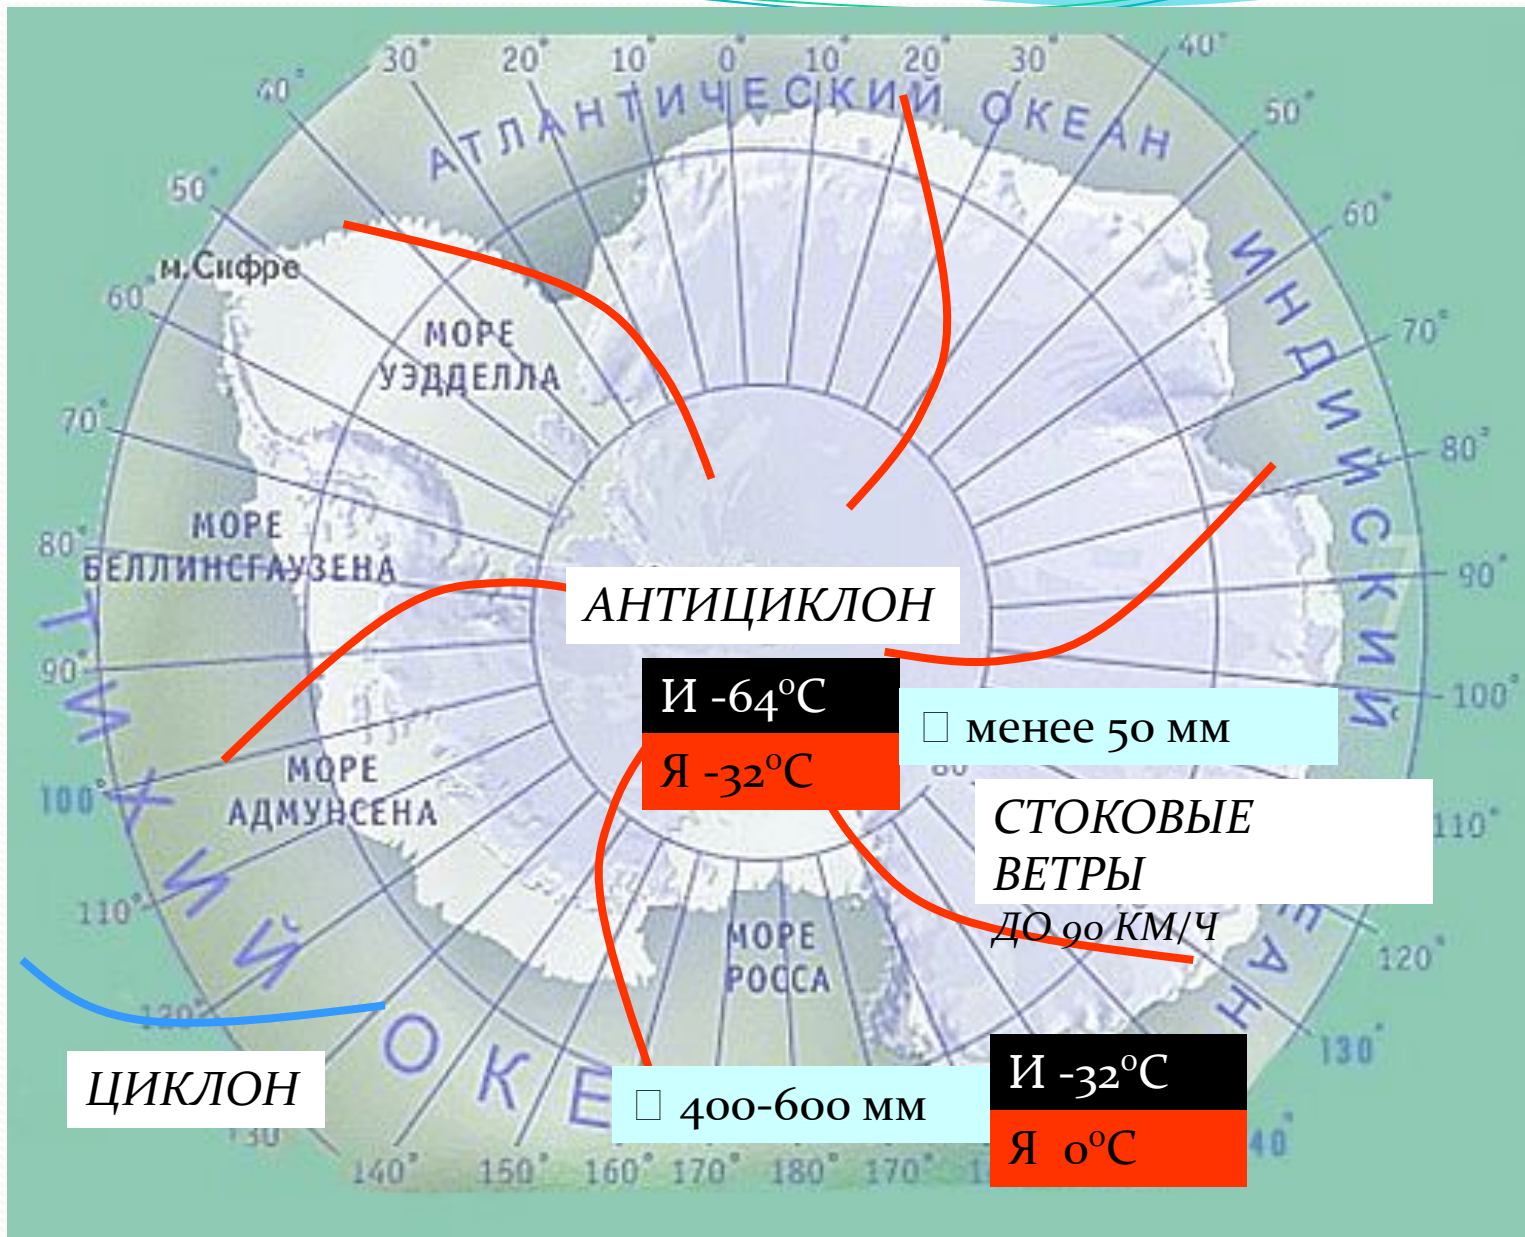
30° 20° 10° 0° 10° 20° 30° 40°
АТЛАНТИЧЕСКИЙ ОКЕАН
40° 50° 60° 70° 80° 90° 100° 110° 120° 130° 140°
50°
м.Сифре
60°
МОРЕ УЭДДЕЛЛА
70°
ИНДИЙСКИЙ ОКЕАН
80°
МОРЕ БЕЛЛИНСГАУЗЕНА
90°
ТИХИЙ ОКЕАН
100°
110°
120°
130°
АНТИЦИКЛОН
И -64°С
Я -32°С
менее 50 мм
МОРЕ АМУНДСЕНА
СТОКОВЫЕ ВЕТРЫ
ДО 90 КМ/Ч
МОРЕ РОССА
ЦИКЛОН
400-600 мм
И -32°С
Я 0°С
140° 150° 160° 170° 180° 170°